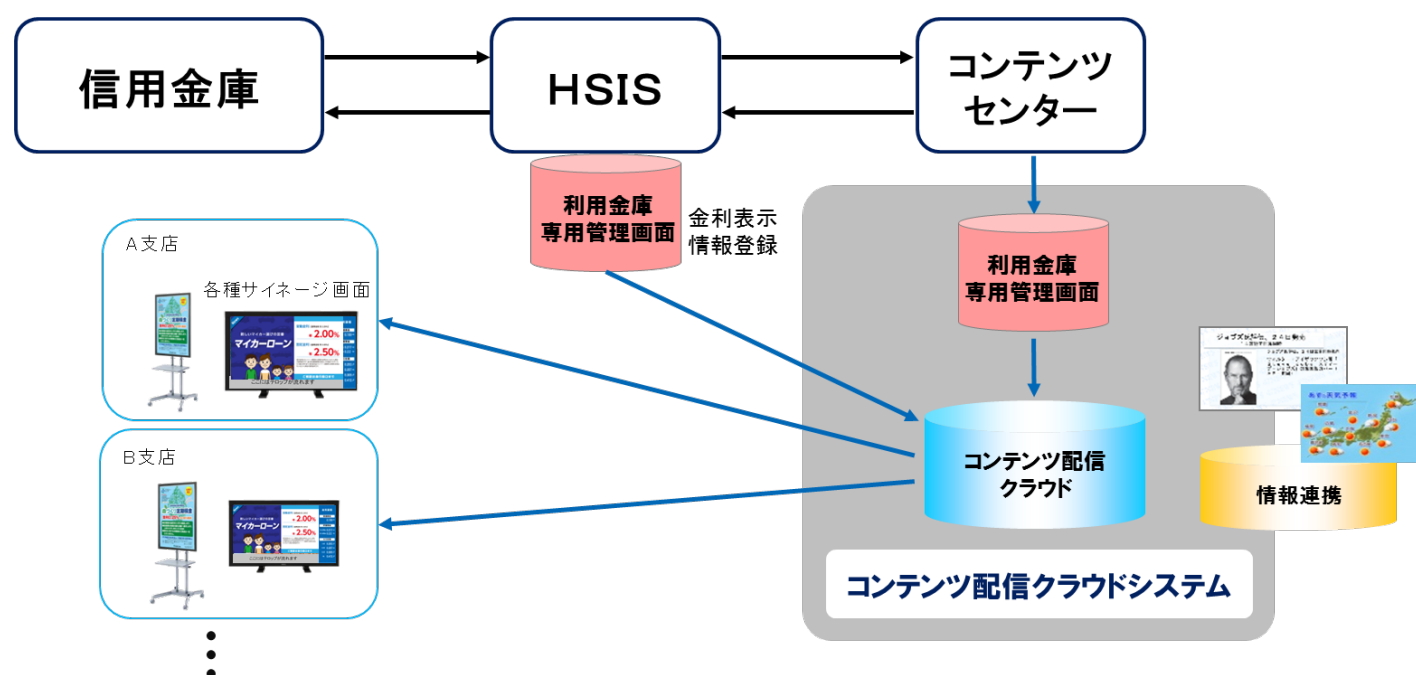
信用金庫

HSIS

コンテンツセンター

利用金庫専用管理画面

金利表示情報登録

A支店

各種サイネージ画面

マイカーローン

2.00%

2.50%

B支店

マイカーローン

2.00%

2.50%

利用金庫専用管理画面

コンテンツ配信クラウド

情報連携

コンテンツ配信クラウドシステム